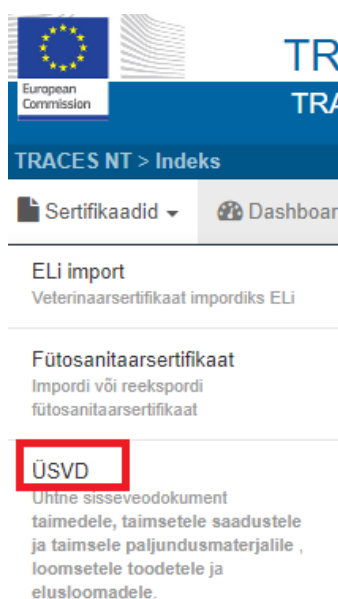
European Commission

TR

TRA

TRACES NT > Indeks

Sertifikaadid

Dashboar

ELi import

Veterinaarsertifikaat impordiks ELi

Fütosanitaarsertifikaat

Impordi või reekspordi fütosanitaarsertifikaat

ÜSVD

Ühtne sisseveodokument taimedele, taimsetele saadustele ja taimsele paljundusmaterjalile , loomsetele toodetele ja elusloomadele.